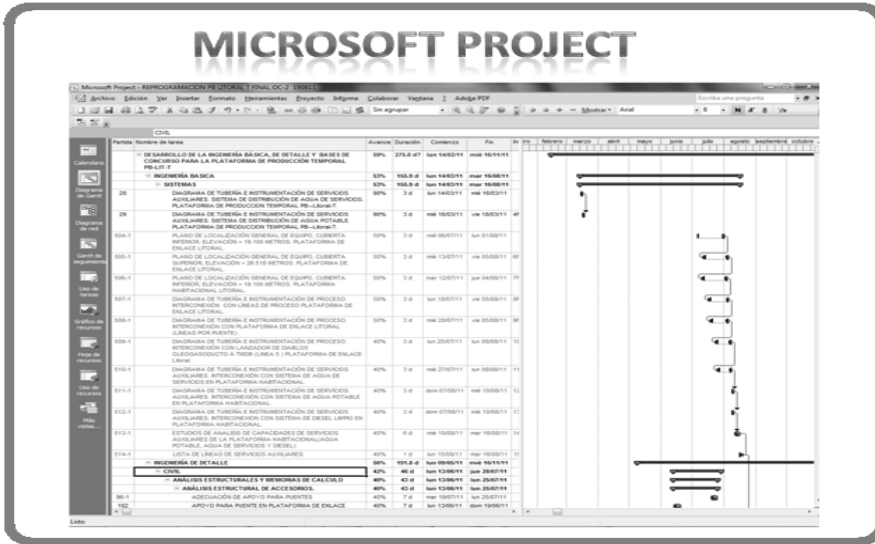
MICROSOFT PROJECT

Microsoft Project - REPROGRAMACION PB LITORAL T FINAL OC-2 190611

Archivo Edición Ver Insertar Formato Herramientas Proyecto Informe Colaborar Ventana ? Adobe PDF

Sin agrupar

Mostrar Arial 8

Escriba una pregunta

CIVIL

Calendario

Diagrama de Gantt

Diagrama de red

Gantt de seguimiento

Uso de tareas

Gráfico de recursos

Hoja de recursos

Uso de recursos

Más vistas...

| Partida | Nombre de tarea | Avance | Duración | Comienzo | Fin |
|---|---|---|---|---|---|
| | DESARROLLO DE LA INGENIERÍA BÁSICA, DE DETALLE Y BASES DE CONCURSO PARA LA PLATAFORMA DE PRODUCCIÓN TEMPORAL PB-LIT-T | 50% | 275.5 d? | lun 14/02/11 | mié 16/11/11 |
| | INGENIERIA BASICA | 53% | 155.9 d | lun 14/03/11 | mar 16/08/11 |
| | SISTEMAS | 53% | 155.9 d | lun 14/03/11 | mar 16/08/11 |
| 28 | DIAGRAMA DE TUBERIA E INSTRUMENTACIÓN DE SERVICIOS AUXILIARES. SISTEMA DE DISTRIBUCIÓN DE AGUA DE SERVICIOS, PLATAFORMA DE PRODUCCION TEMPORAL PB—Litoral-T. | 98% | 3 d | lun 14/03/11 | mié 16/03/11 |
| 29 | DIAGRAMA DE TUBERIA E INSTRUMENTACIÓN DE SERVICIOS AUXILIARES. SISTEMA DE DISTRIBUCIÓN DE AGUA POTABLE. PLATAFORMA DE PRODUCCION TEMPORAL PB—Litoral-T. | 98% | 3 d | mié 16/03/11 | vie 18/03/11 |
| 504-1 | PLANO DE LOCALIZACIÓN GENERAL DE EQUIPO, CUBIERTA INFERIOR, ELEVACIÓN = 19.100 METROS. PLATAFORMA DE ENLACE LITORAL | 50% | 3 d | mié 06/07/11 | lun 01/08/11 |
| 505-1 | PLANO DE LOCALIZACIÓN GENERAL DE EQUIPO, CUBIERTA SUPERIOR, ELEVACIÓN = 26.510 METROS. PLATAFORMA DE ENLACE LITORAL | 50% | 3 d | mié 13/07/11 | vie 05/08/11 |
| 506-1 | PLANO DE LOCALIZACIÓN GENERAL DE EQUIPO, CUBIERTA INFERIOR, ELEVACIÓN = 19.100 METROS. PLATAFORMA HABITACIONAL LITORAL | 50% | 3 d | mar 12/07/11 | jue 04/08/11 |
| 507-1 | DIAGRAMA DE TUBERIA E INSTRUMENTACIÓN DE PROCESO. INTERCONEXIÓN CON LÍNEAS DE PROCESO PLATAFORMA DE ENLACE LITORAL | 50% | 3 d | lun 18/07/11 | vie 05/08/11 |
| 508-1 | DIAGRAMA DE TUBERIA E INSTRUMENTACIÓN DE PROCESO. INTERCONEXIÓN CON PLATAFORMA DE ENLACE LITORAL (LÍNEAS POR PUENTE) | 50% | 3 d | mié 20/07/11 | vie 05/08/11 |
| 509-1 | DIAGRAMA DE TUBERIA E INSTRUMENTACIÓN DE PROCESO. INTERCONEXIÓN CON LANZADOR DE DIABLOS OLEOGASODUCTO A TMDB (LINEA 5 ) PLATAFORMA DE ENLACE Litoral | 40% | 3 d | lun 25/07/11 | lun 08/08/11 |
| 510-1 | DIAGRAMA DE TUBERIA E INSTRUMENTACIÓN DE SERVICIOS AUXILIARES. INTERCONEXIÓN CON SISTEMA DE AGUA DE SERVICIOS EN PLATAFORMA HABITACIONAL | 40% | 3 d | mié 27/07/11 | lun 08/08/11 |
| 511-1 | DIAGRAMA DE TUBERIA E INSTRUMENTACIÓN DE SERVICIOS AUXILIARES. INTERCONEXIÓN CON SISTEMA DE AGUA POTABLE EN PLATAFORMA HABITACIONAL | 40% | 3 d | dom 07/08/11 | mié 10/08/11 |
| 512-1 | DIAGRAMA DE TUBERIA E INSTRUMENTACIÓN DE SERVICIOS AUXILIARES. INTERCONEXIÓN CON SISTEMA DE DIESEL LIMPIO EN PLATAFORMA HABITACIONAL | 40% | 3 d | dom 07/08/11 | mié 10/08/11 |
| 513-1 | ESTUDIOS DE ANALISIS DE CAPACIDADES DE SERVICIOS AUXILIARES DE LA PLATAFORMA HABITACIONAL(AGUA POTABLE, AGUA DE SERVICIOS Y DIESEL) | 40% | 6 d | mié 10/08/11 | mar 16/08/11 |
| 514-1 | LISTA DE LÍNEAS DE SERVICIOS AUXILIARES | 40% | 1 d | lun 15/08/11 | mar 16/08/11 |
| | INGENIERÍA DE DETALLE | 56% | 191.8 d | lun 09/05/11 | mié 16/11/11 |
| | CIVIL | 42% | 46 d | lun 13/06/11 | jue 28/07/11 |
| | ANÁLISIS ESTRUCTURALES Y MEMORIAS DE CALCULO | 40% | 43 d | lun 13/06/11 | lun 25/07/11 |
| | ANÁLISIS ESTRUCTURAL DE ACCESORIOS. | 40% | 43 d | lun 13/06/11 | lun 25/07/11 |
| 96-1 | ADECUACIÓN DE APOYO PARA PUENTES | 40% | 7 d | mar 19/07/11 | lun 25/07/11 |
| 102 | APOYO PARA PUENTE EN PLATAFORMA DE ENLACE | 40% | 7 d | lun 13/06/11 | dom 19/06/11 |

febrero marzo abril mayo junio julio agosto septiembre octubre

Listo